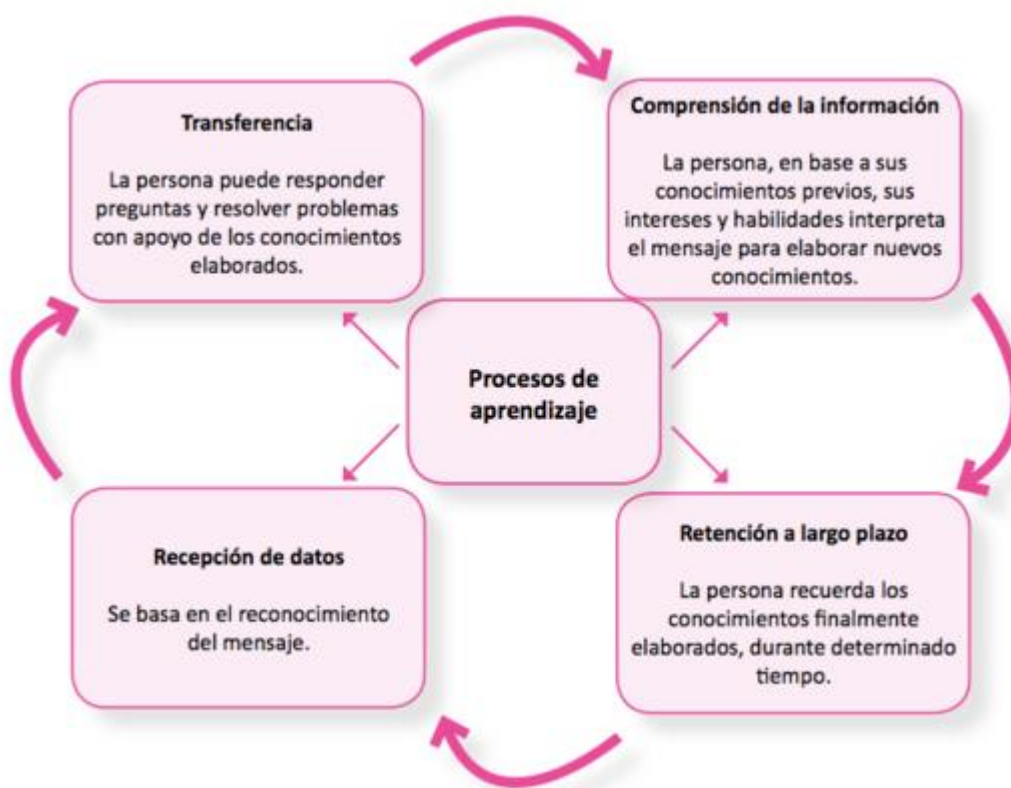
Transferencia

La persona puede responder preguntas y resolver problemas con apoyo de los conocimientos elaborados.

Comprensión de la información

La persona, en base a sus conocimientos previos, sus intereses y habilidades interpreta el mensaje para elaborar nuevos conocimientos.

Procesos de aprendizaje

Recepción de datos

Se basa en el reconocimiento del mensaje.

Retención a largo plazo

La persona recuerda los conocimientos finalmente elaborados, durante determinado tiempo.